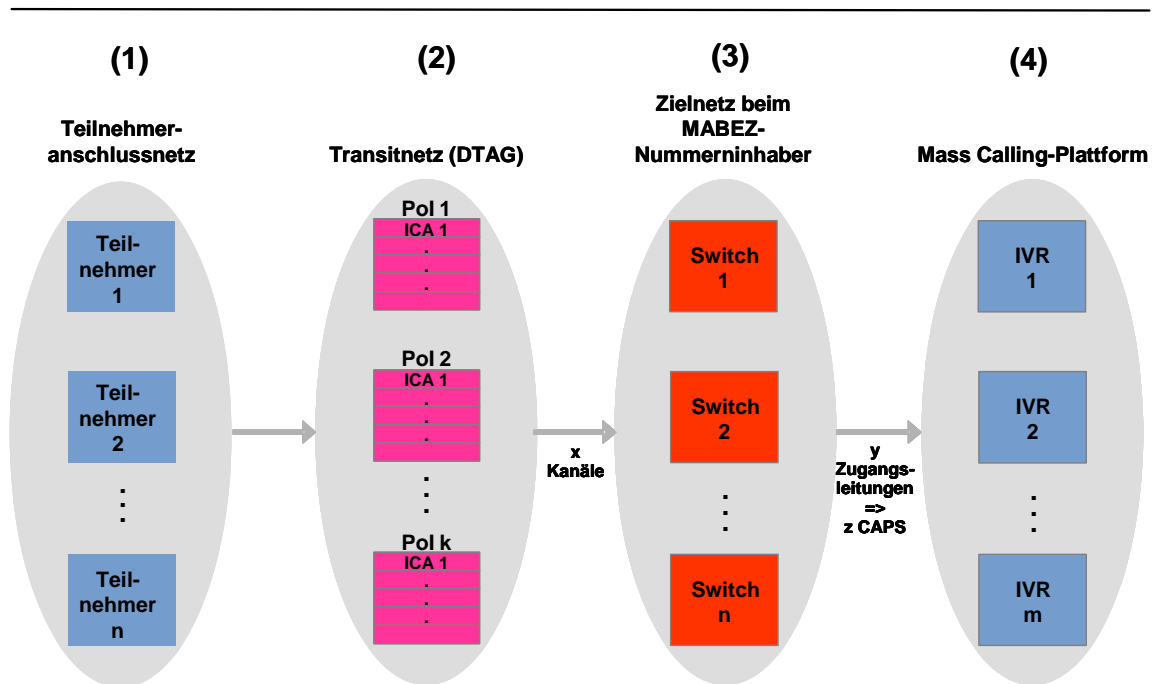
(1)

Teilnehmeranschlussnetz

Teilnehmer 1

Teilnehmer 2

⋮

Teilnehmer n

(2)

Transitnetz (DTAG)

Pol 1
ICA 1
.
.
.

Pol 2
ICA 1
.
.
.

⋮

Pol k
ICA 1
.
.
.

x Kanäle

(3)

Zielnetz beim MABEZ-Nummerninhaber

Switch 1

Switch 2

⋮

Switch n

y Zugangsleitungen => z CAPS

(4)

Mass Calling-Plattform

IVR 1

IVR 2

⋮

IVR m